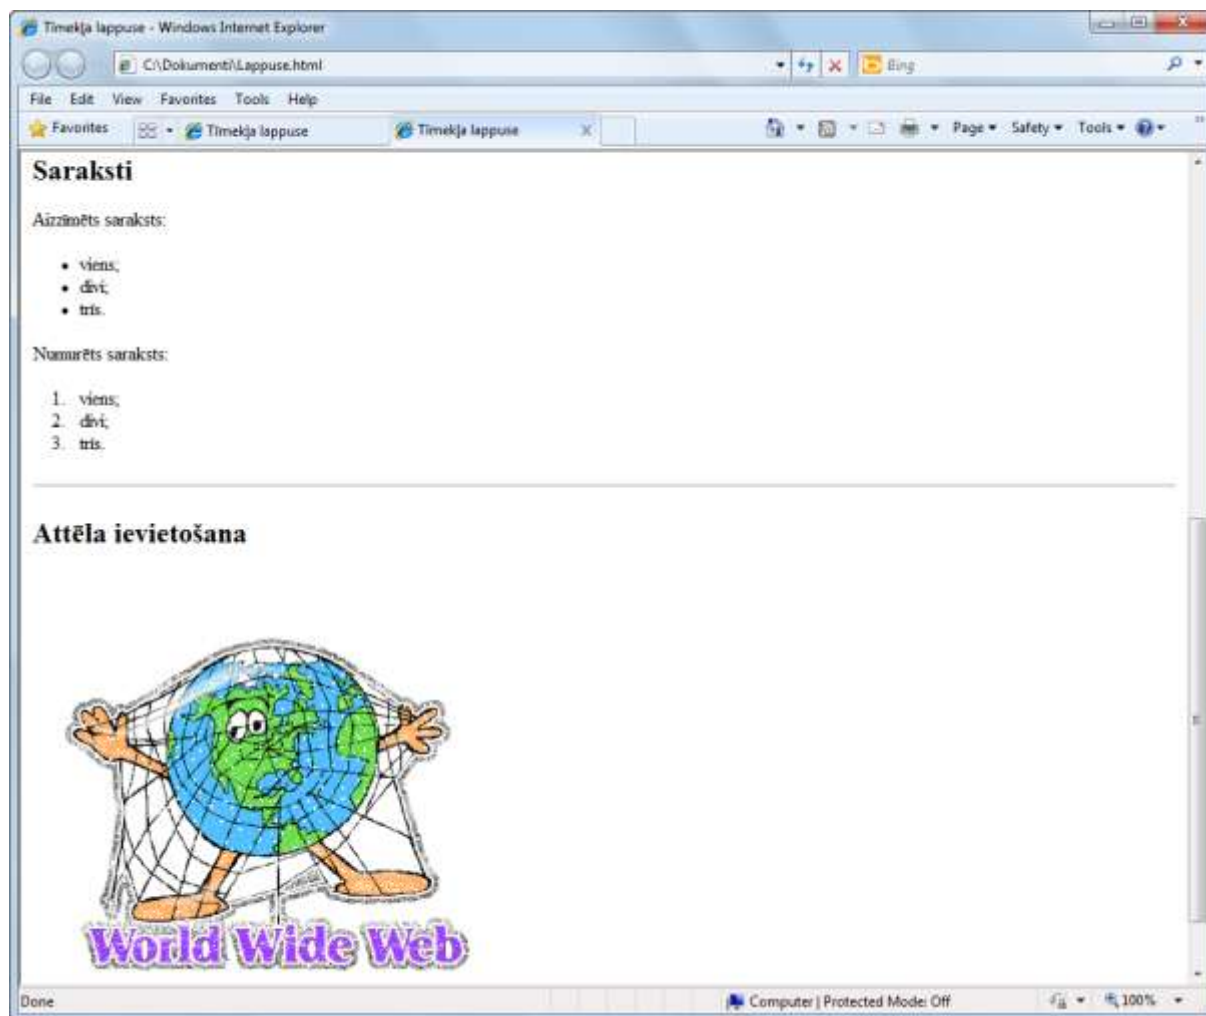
Tīmekļa lappuse - Windows Internet Explorer

C:\Dokumenti\Lappuse.html

Bing

File Edit View Favorites Tools Help

Favorites

Tīmekļa lappuse

Tīmekļa lappuse

Page ▾ Safety ▾ Tools ▾

# Saraksti

Aizzīmēts saraksts:

- viens;
- divi;
- trīs.

Numurēts saraksts:

1. viens;
2. divi;
3. trīs.

## Attēla ievietošana

World Wide Web

Done

Computer | Protected Mode: Off

100%